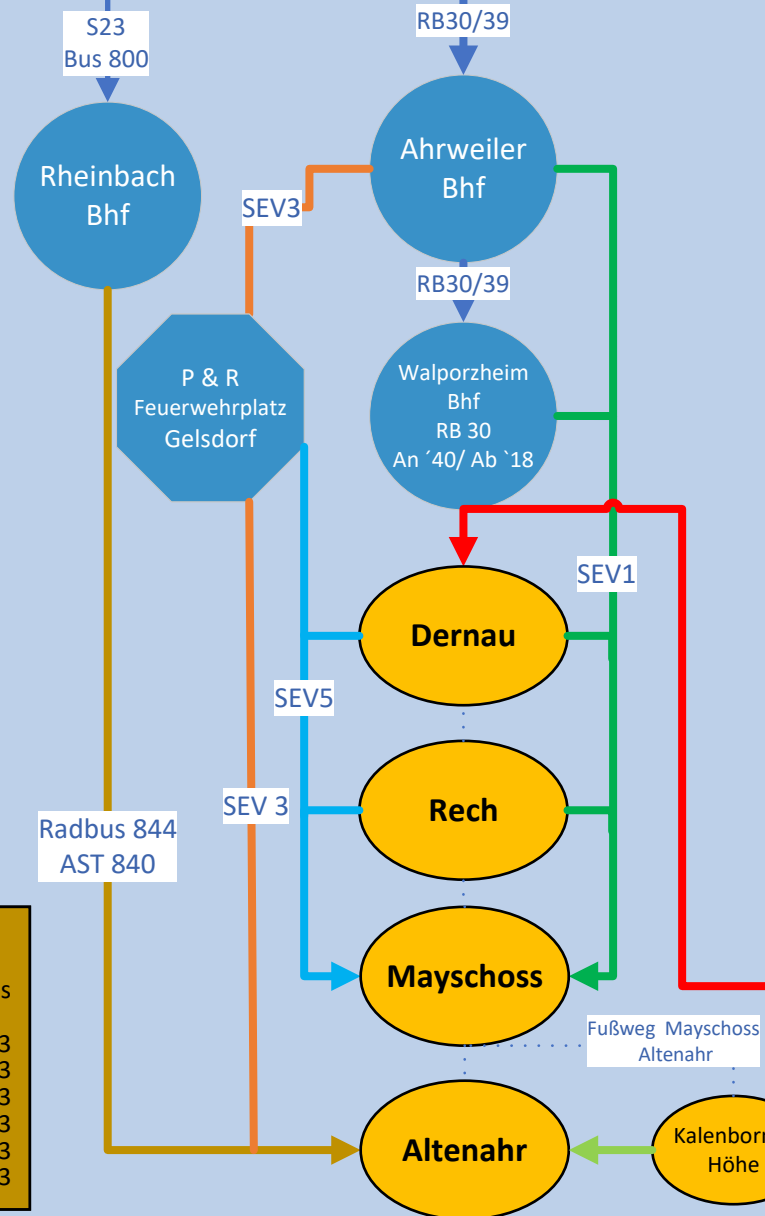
S23
Bus 800

RB30/39

Rheinbach
Bhf

Ahrweiler
Bhf

SEV3

RB30/39

P & R
Feuerwehrplatz
Gelsdorf

Walporzheim
Bhf
RB 30
An ´40/ Ab `18

SEV1

Dernau

SEV5

Rech

SEV 3

Radbus 844
AST 840

s
3
3
3
3
3
3

Mayschoss

Fußweg Mayschoss
Altenahr

Altenahr

Kalenborn
Höhe